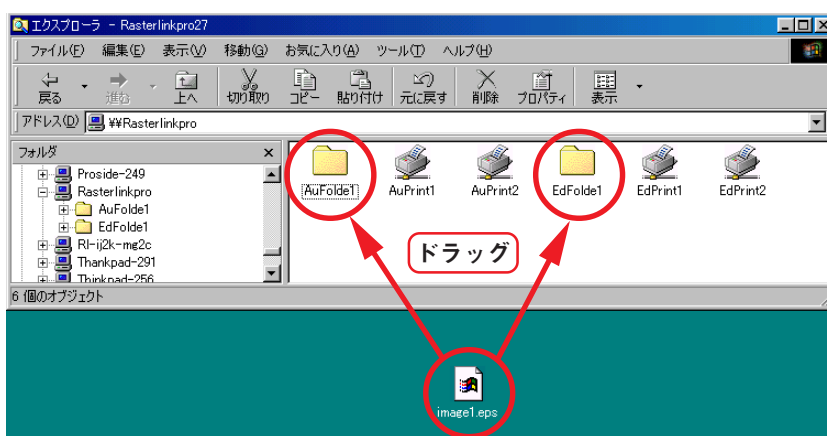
エクスプローラ - Rasterlinkpro27

ファイル(F) 編集(E) 表示(V) 移動(G) お気に入り(A) ツール(T) ヘルプ(H)

戻る 進む 上へ 切り取り コピー 貼り付け 元に戻す 削除 プロパティ 表示

アドレス(D) ¥¥Rasterlinkpro

フォルダ ×

Proside-249
Rasterlinkpro
AuFolde1
EdFolde1
RI-ij2k-mg2c
Thankpad-291
Thinkpad-256

AuFolde1 AuPrint1 AuPrint2 EdFolde1 EdPrint1 EdPrint2

ドラッグ

6 個のオブジェクト

image1.eps